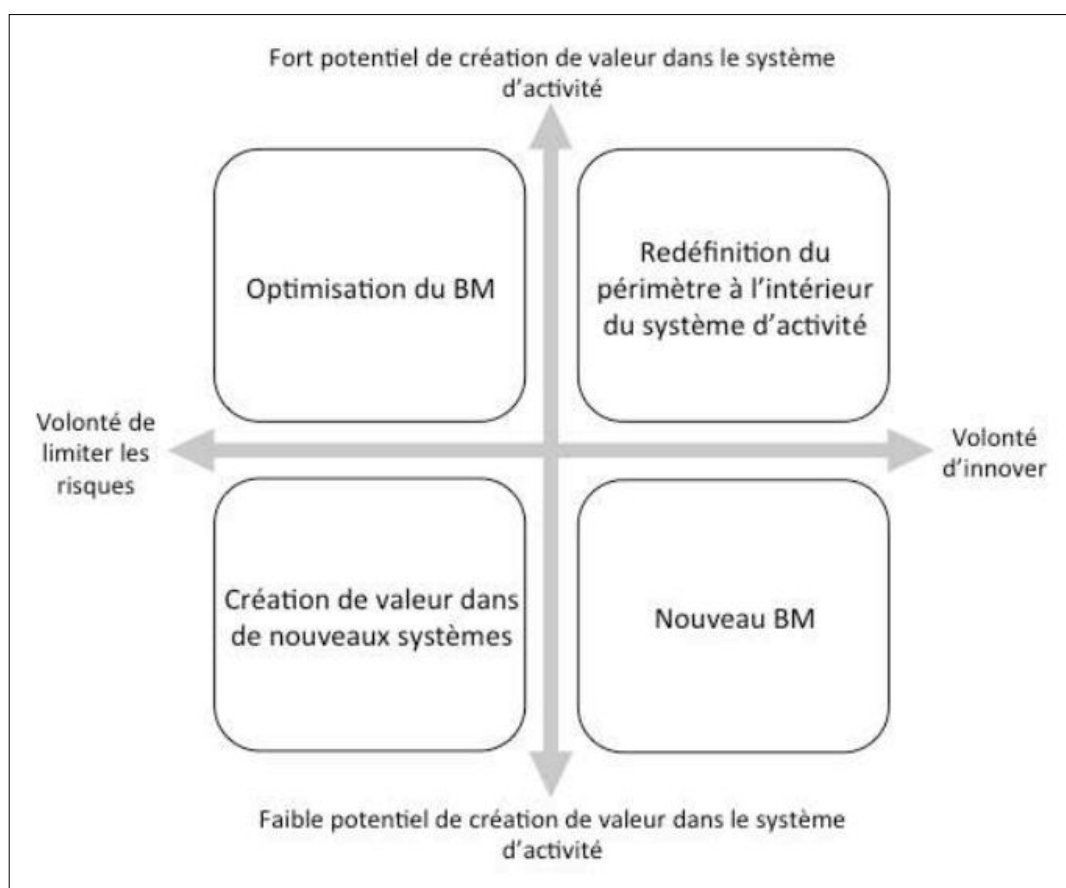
Fort potentiel de création de valeur dans le système d'activité

Optimisation du BM

Redéfinition du périmètre à l'intérieur du système d'activité

Volonté de limiter les risques

Volonté d'innover

Création de valeur dans de nouveaux systèmes

Nouveau BM

Faible potentiel de création de valeur dans le système d'activité